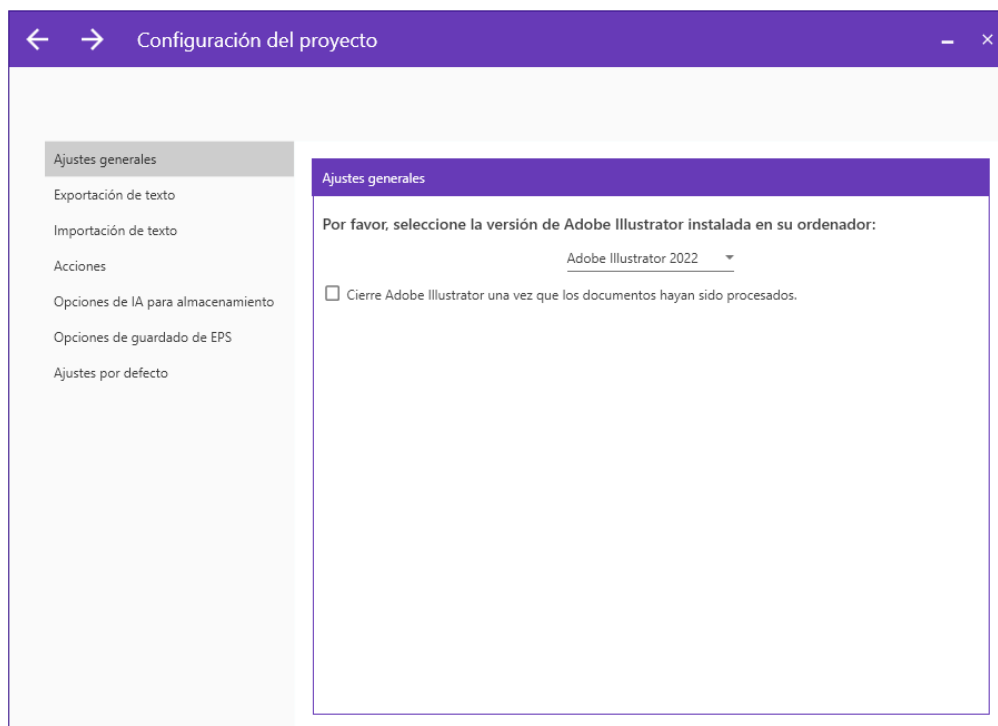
Configuración del proyecto

Ajustes generales
Exportación de texto
Importación de texto
Acciones
Opciones de IA para almacenamiento
Opciones de guardado de EPS
Ajustes por defecto

Ajustes generales

Por favor, seleccione la versión de Adobe Illustrator instalada en su ordenador:

Adobe Illustrator 2022

Cierre Adobe Illustrator una vez que los documentos hayan sido procesados.